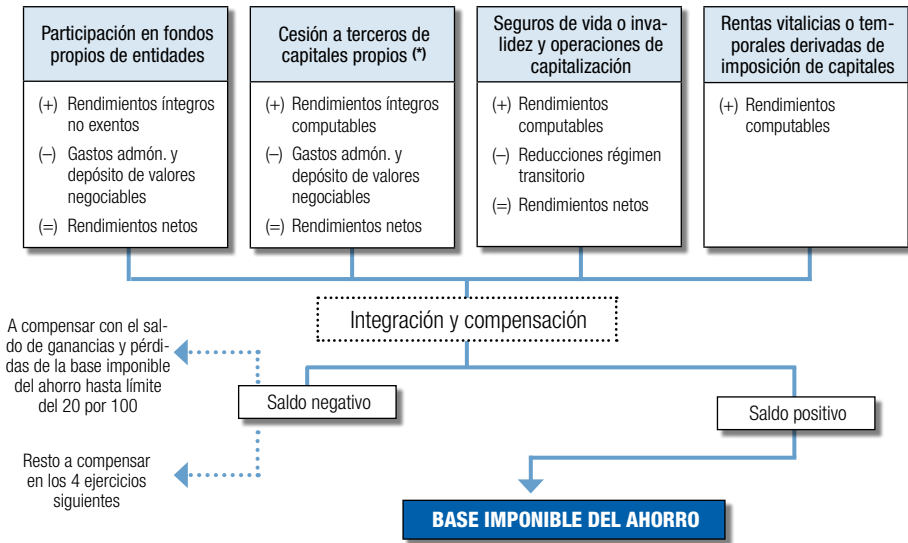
Participación en fondos propios de entidades

(+) Rendimientos íntegros no exentos
(–) Gastos admón. y depósito de valores negociables
(=) Rendimientos netos

Cesión a terceros de capitales propios (*)

(+) Rendimientos íntegros computables
(–) Gastos admón. y depósito de valores negociables
(=) Rendimientos netos

Seguros de vida o invalidez y operaciones de capitalización

(+) Rendimientos computables
(–) Reducciones régimen transitorio
(=) Rendimientos netos

Rentas vitalicias o temporales derivadas de imposición de capitales

(+) Rendimientos computables

Integración y compensación

A compensar con el saldo de ganancias y pérdidas de la base imponible del ahorro hasta límite del 20 por 100

Saldo negativo

Saldo positivo

Resto a compensar en los 4 ejercicios siguientes

BASE IMPONIBLE DEL AHORRO